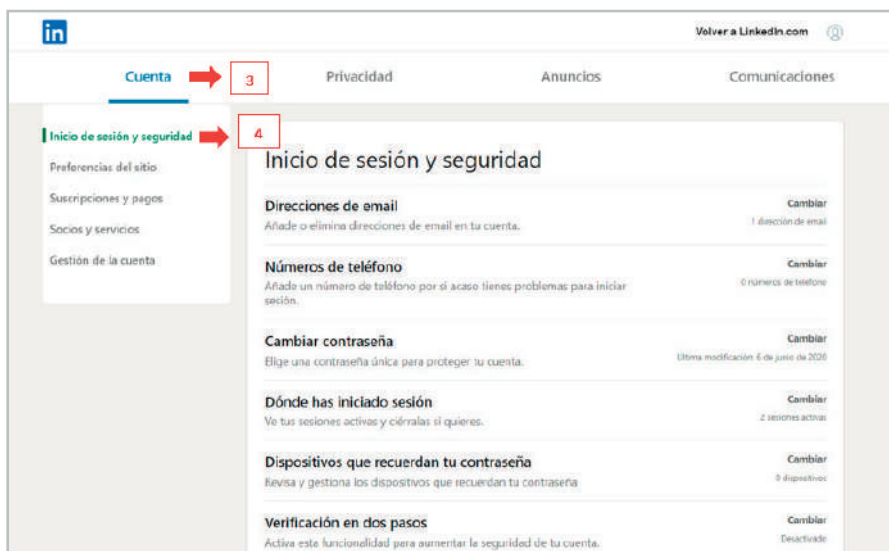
in

Volver a LinkedIn.com

Cuenta 3 Privacidad Anuncios Comunicaciones

Inicio de sesión y seguridad 4

Preferencias del sitio

Suscripciones y pagos

Socios y servicios

Gestión de la cuenta

Inicio de sesión y seguridad

Direcciones de email
Añade o elimina direcciones de email en tu cuenta.
Cambiar
1 dirección de email

Números de teléfono
Añade un número de teléfono por si acaso tienes problemas para iniciar sesión.
Cambiar
0 números de teléfono

Cambiar contraseña
Elige una contraseña única para proteger tu cuenta.
Cambiar
Última modificación 6 de junio de 2020

Dónde has iniciado sesión
Ve tus sesiones activas y ciérralas si quieres.
Cambiar
2 sesiones activas

Dispositivos que recuerdan tu contraseña
Revisa y gestiona los dispositivos que recuerdan tu contraseña
Cambiar
0 dispositivos

Verificación en dos pasos
Activa esta funcionalidad para aumentar la seguridad de tu cuenta.
Cambiar
Desactivado